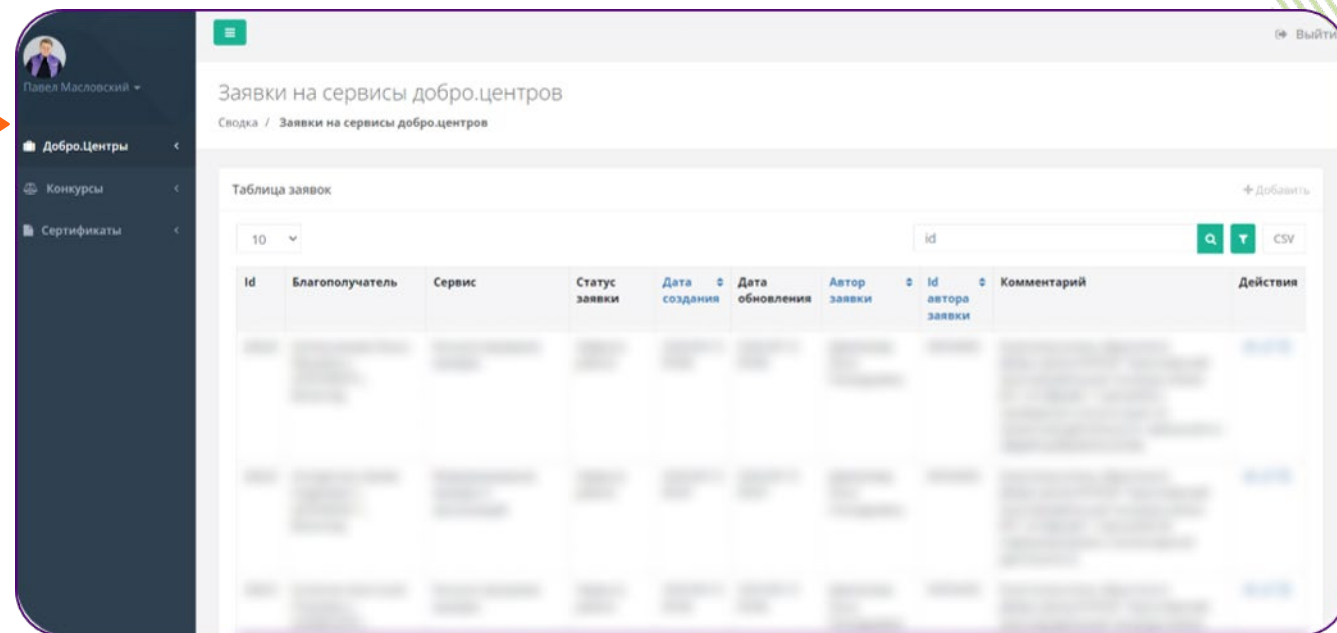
Павел Масловский

Добро.Центры

Конкурсы

Сертификаты

Выйти

Заявки на сервисы добро.центров

Сводка / Заявки на сервисы добро.центров

Таблица заявок

+ Добавить

10

id

CSV

| Id | Благополучатель | Сервис | Статус заявки | Дата создания | Дата обновления | Автор заявки | Id автора заявки | Комментарий | Действия |
|---|---|---|---|---|---|---|---|---|---|
| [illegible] | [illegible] | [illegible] | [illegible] | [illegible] | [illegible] | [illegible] | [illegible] | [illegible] | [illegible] |
| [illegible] | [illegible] | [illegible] | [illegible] | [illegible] | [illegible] | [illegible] | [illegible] | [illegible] | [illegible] |
| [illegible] | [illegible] | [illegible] | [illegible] | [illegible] | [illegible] | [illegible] | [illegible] | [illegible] | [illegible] |